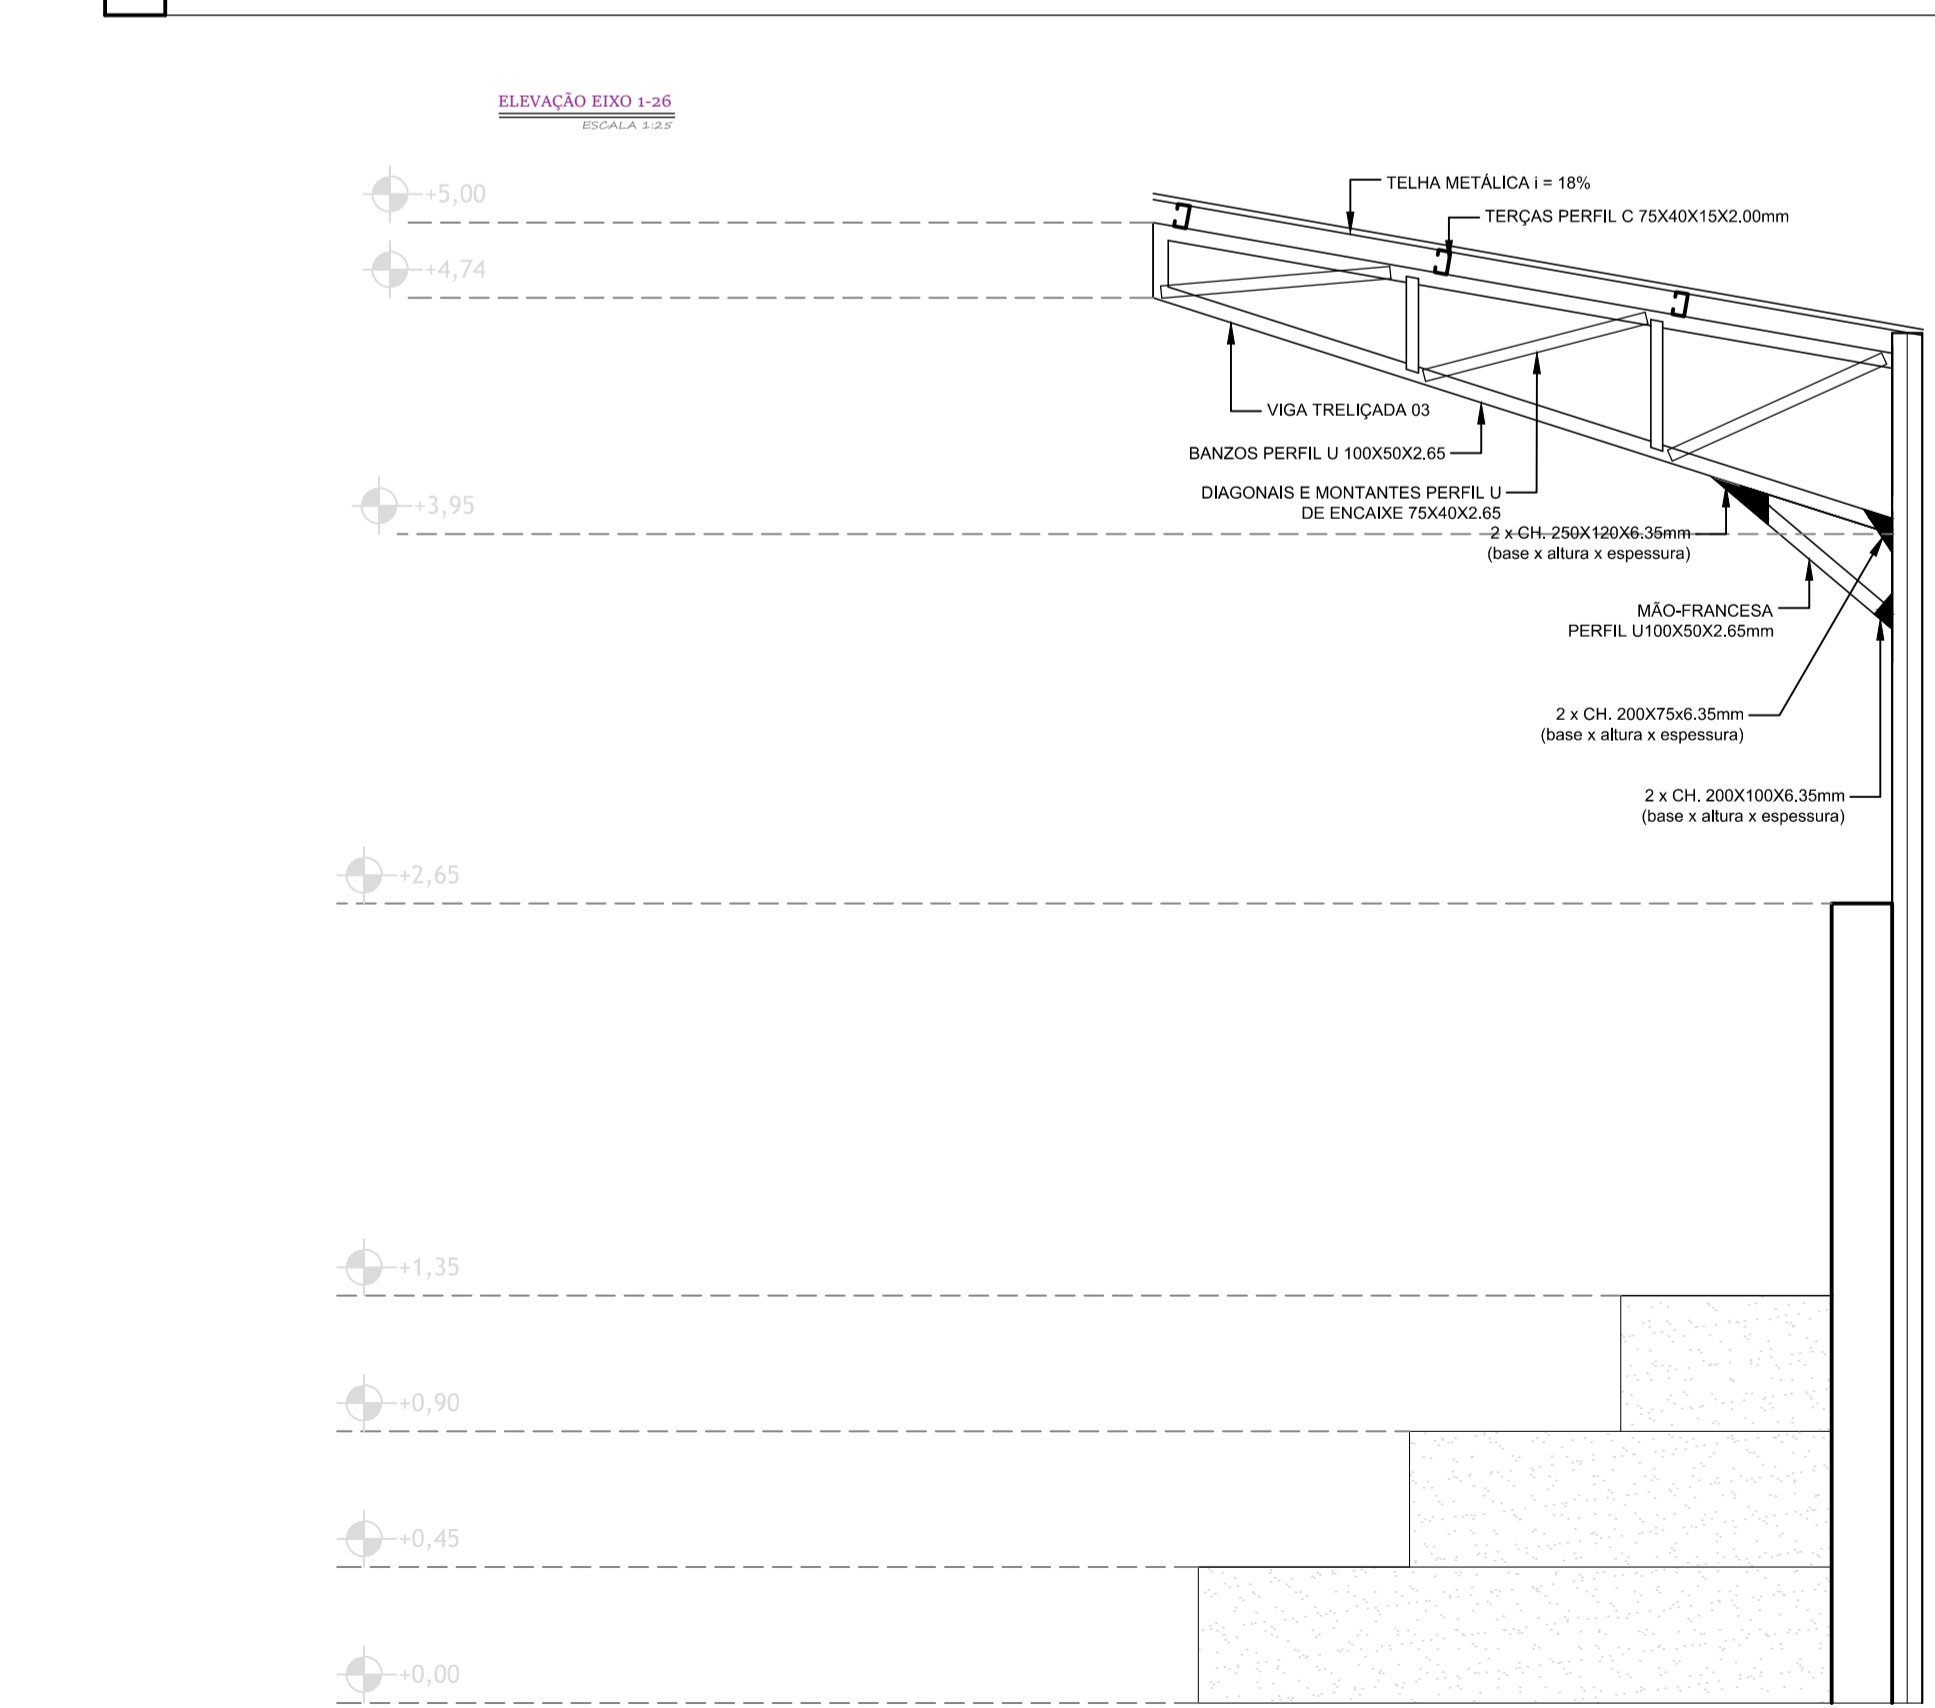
ELEVAÇÃO EIXO 1-26
ESCALA 1:25

+5,00
+4,74
+3,95
+2,65
+1,35
+0,90
+0,45
+0,00

TELHA METÁLICA i = 18%
TERÇAS PERFIL C 75X40X15X2.00mm
VIGA TRELIÇADA 03
BANZOS PERFIL U 100X50X2.65
DIAGONAIS E MONTANTES PERFIL U DE ENCAIXE 75X40X2.65
2 x CH. 250X120X6.35mm (base x altura x espessura)
MÃO-FRANCESA PERFIL U100X50X2.65mm
2 x CH. 200X75x6.35mm (base x altura x espessura)
2 x CH. 200X100X6.35mm (base x altura x espessura)